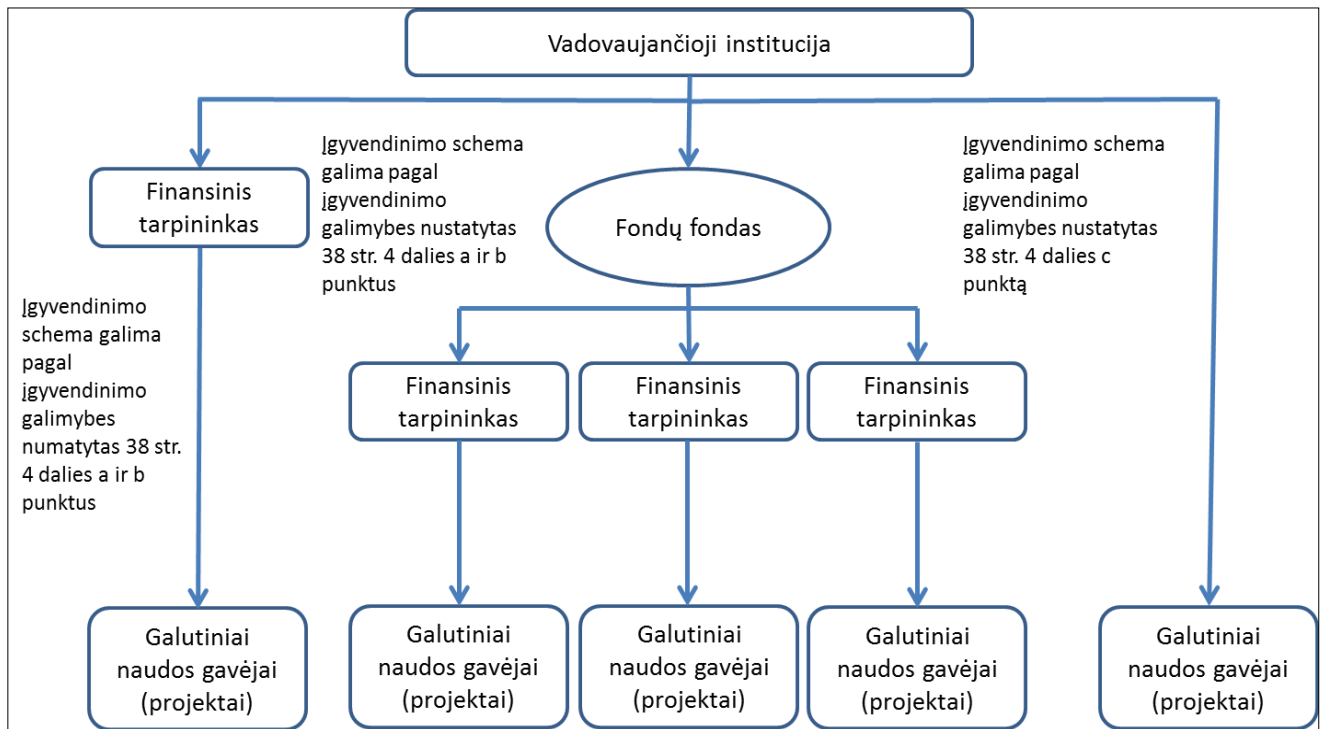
Vadovaujančioji institucija

Finansinis tarpininkas

Įgyvendinimo schema galima pagal įgyvendinimo galimybes nustatytas 38 str. 4 dalies a ir b punktus

Fondų fondas

Įgyvendinimo schema galima pagal įgyvendinimo galimybes nustatytas 38 str. 4 dalies c punktą

Įgyvendinimo schema galima pagal įgyvendinimo galimybes numatytas 38 str. 4 dalies a ir b punktus

Finansinis tarpininkas

Finansinis tarpininkas

Finansinis tarpininkas

Galutiniai naudos gavėjai (projektai)

Galutiniai naudos gavėjai (projektai)

Galutiniai naudos gavėjai (projektai)

Galutiniai naudos gavėjai (projektai)

Galutiniai naudos gavėjai (projektai)